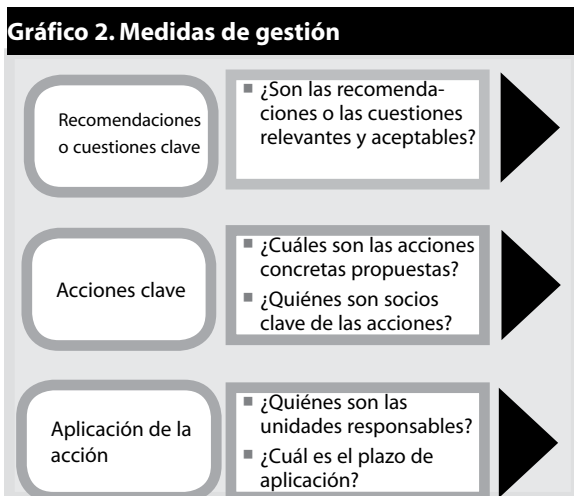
Gráfico 2. Medidas de gestión

Recomendaciones o cuestiones clave

■ ¿Son las recomendaciones o las cuestiones relevantes y aceptables?

Acciones clave

■ ¿Cuáles son las acciones concretas propuestas?
■ ¿Quiénes son socios clave de las acciones?

Aplicación de la acción

■ ¿Quiénes son las unidades responsables?
■ ¿Cuál es el plazo de aplicación?